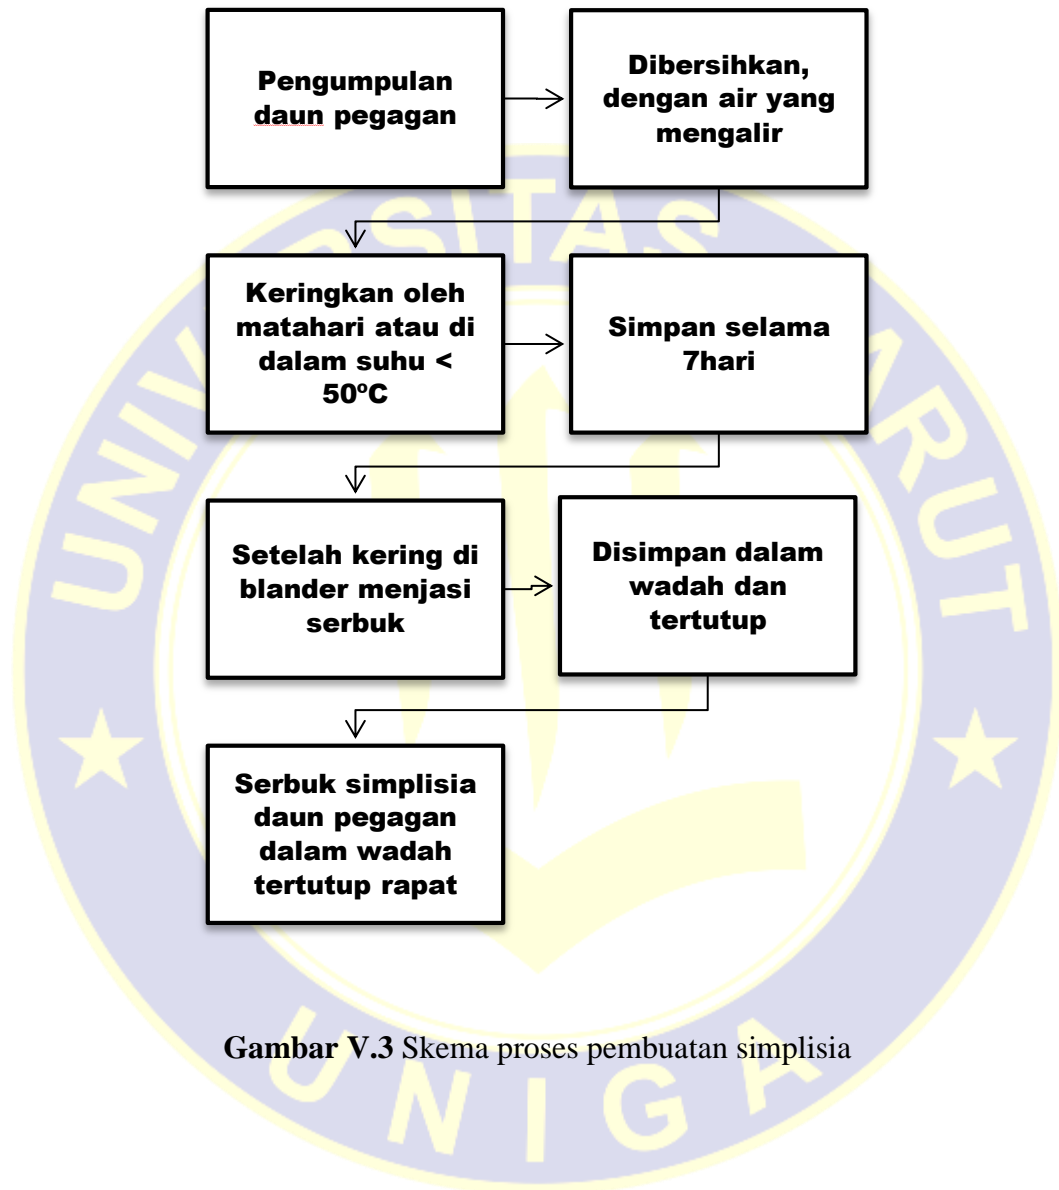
Pengumpulan daun pegagan

Dibersihkan, dengan air yang mengalir

Keringkan oleh matahari atau di dalam suhu < 50ºC

Simpan selama 7hari

Setelah kering di blander menjasi serbuk

Disimpan dalam wadah dan tertutup

Serbuk simplisia daun pegagan dalam wadah tertutup rapat

UNIVERSITAS GARUT

UNIGA

**Gambar V.3** Skema proses pembuatan simplisia